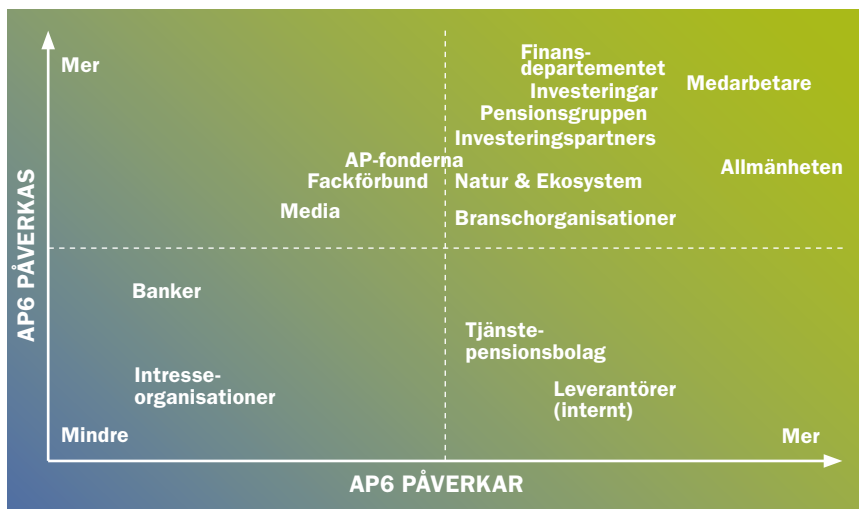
AP6 PÅVERKAS

Mer

Finansdepartementet
Investeringar
Pensionsgruppen
Investeringspartners
Medarbetare
Allmänheten
AP-fonderna
Fackförbund
Natur & Ekosystem
Media
Branschorganisationer

Banker

Tjänstepensionsbolag

Intresseorganisationer

Leverantörer (internt)

Mindre

Mer

AP6 PÅVERKAR